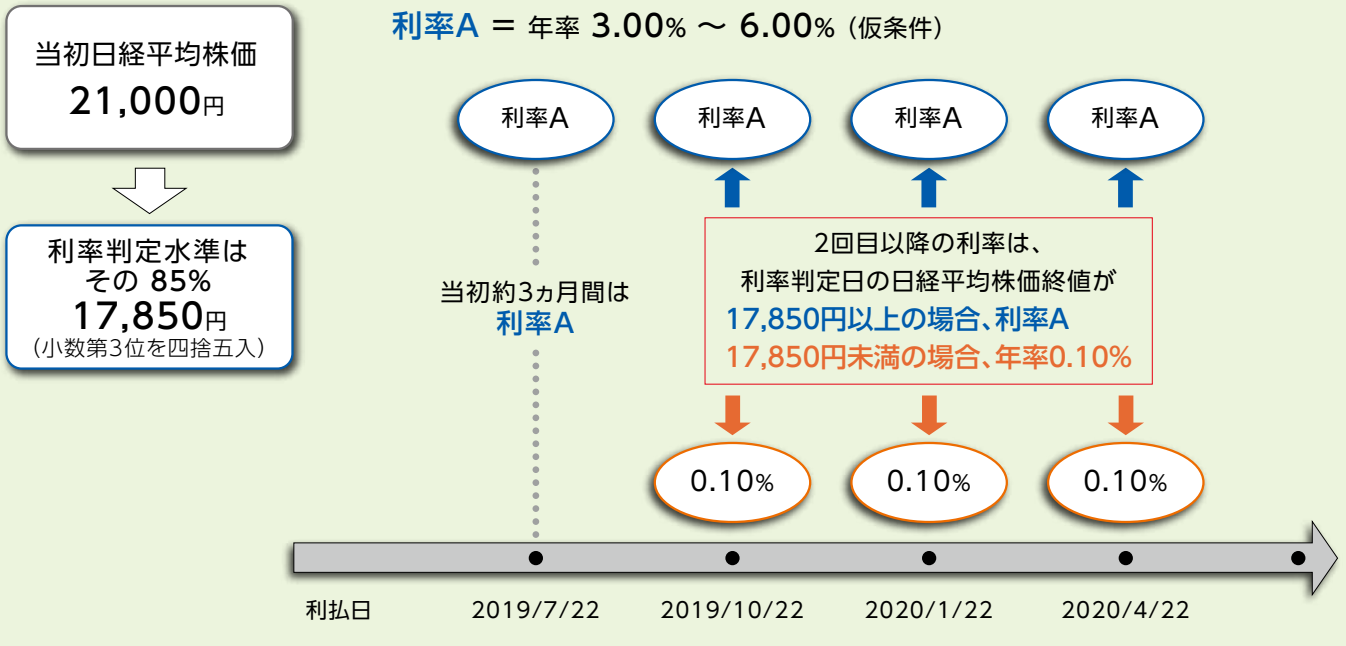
利率A ＝ 年率 3.00% 〜 6.00%（仮条件）

当初日経平均株価
21,000円

利率判定水準は
その 85%
17,850円
（小数第3位を四捨五入）

利率A

利率A

利率A

利率A

当初約3ヵ月間は
利率A

2回目以降の利率は、
利率判定日の日経平均株価終値が
17,850円以上の場合、利率A
17,850円未満の場合、年率0.10%

0.10%

0.10%

0.10%

利払日

2019/7/22

2019/10/22

2020/1/22

2020/4/22